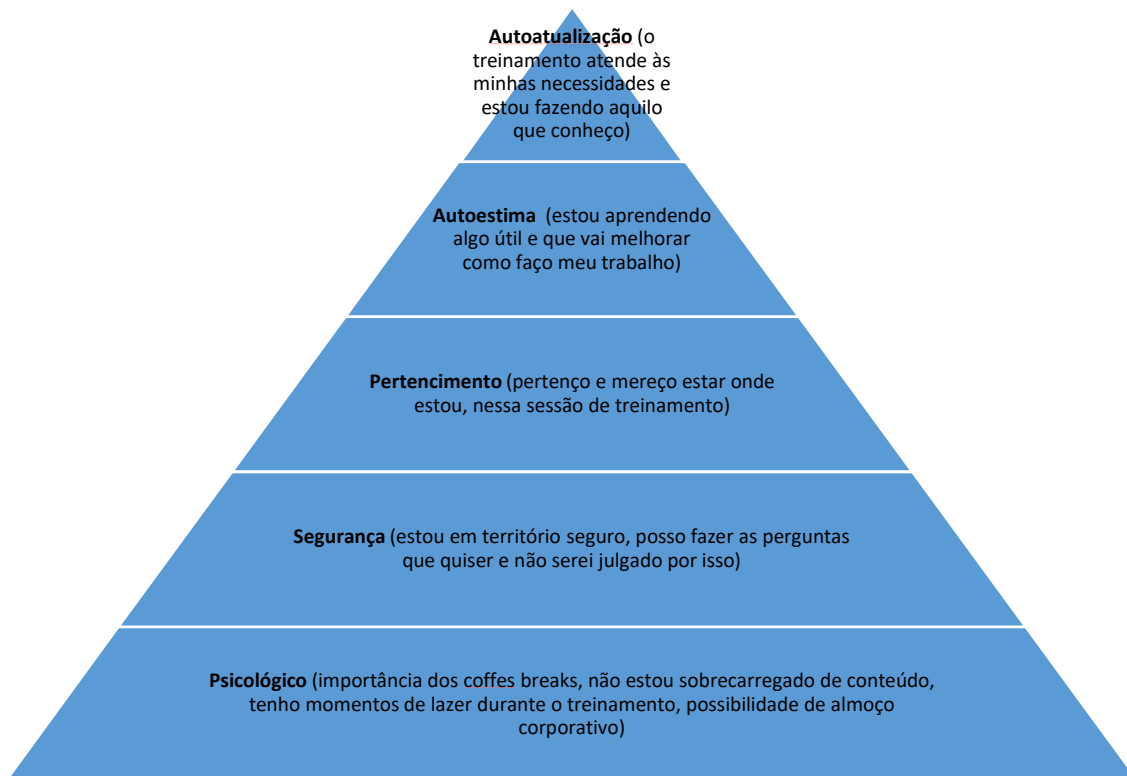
Autoatualização (o treinamento atende às minhas necessidades e estou fazendo aquilo que conheço)

Autoestima (estou aprendendo algo útil e que vai melhorar como faço meu trabalho)

Pertencimento (pertenço e mereço estar onde estou, nessa sessão de treinamento)

Segurança (estou em território seguro, posso fazer as perguntas que quiser e não serei julgado por isso)

Psicológico (importância dos coffes breaks, não estou sobrecarregado de conteúdo, tenho momentos de lazer durante o treinamento, possibilidade de almoço corporativo)